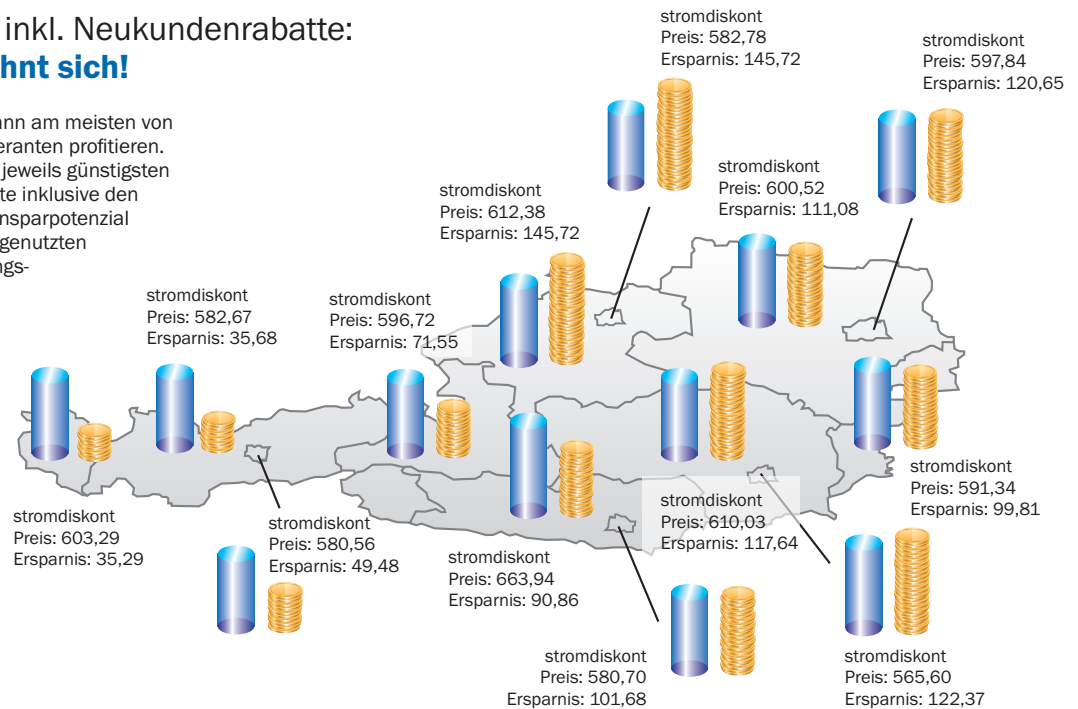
inkl. Neukundenrabatte:
hnt sich!

ann am meisten von eranten profitieren. jeweils günstigsten te inklusive den nsparpotenzial genutzten ngs-

stromdiskont
Preis: 582,78
Ersparnis: 145,72

stromdiskont
Preis: 597,84
Ersparnis: 120,65

stromdiskont
Preis: 600,52
Ersparnis: 111,08

stromdiskont
Preis: 612,38
Ersparnis: 145,72

stromdiskont
Preis: 582,67
Ersparnis: 35,68

stromdiskont
Preis: 596,72
Ersparnis: 71,55

stromdiskont
Preis: 591,34
Ersparnis: 99,81

stromdiskont
Preis: 603,29
Ersparnis: 35,29

stromdiskont
Preis: 580,56
Ersparnis: 49,48

stromdiskont
Preis: 610,03
Ersparnis: 117,64

stromdiskont
Preis: 663,94
Ersparnis: 90,86

stromdiskont
Preis: 580,70
Ersparnis: 101,68

stromdiskont
Preis: 565,60
Ersparnis: 122,37